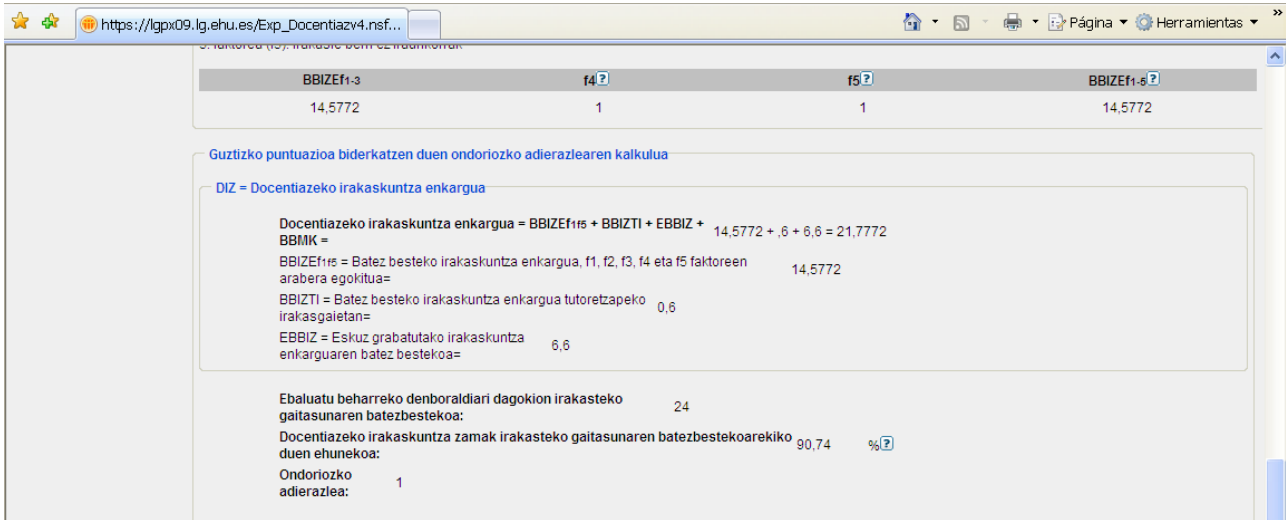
https://lgpx09.lg.ehu.es/Exp_Docentiazv4.nsf...

Página ▾ Herramientas ▾

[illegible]

| BBIZEf1-3 | f4? | f5? | BBIZEf1-5? |
|---|---|---|---|
| 14,5772 | 1 | 1 | 14,5772 |

Guztizko puntuazioa biderkatzen duen ondoriozko adierazlearen kalkulua

DIZ = Docentiazeko irakaskuntza enkargua

Docentiazeko irakaskuntza enkargua = BBIZEf1f5 + BBIZTI + EBBIZ + BBMK = 14,5772 + ,6 + 6,6 = 21,7772

BBIZEf1f5 = Batez besteko irakaskuntza enkargua, f1, f2, f3, f4 eta f5 faktoreen arabera egokitua= 14,5772

BBIZTI = Batez besteko irakaskuntza enkargua tutoretzapeko irakasgaietan= 0,6

EBBIZ = Eskuz grabatutako irakaskuntza enkarguaren batez bestekoa= 6,6

Ebaluatu beharreko denboraldiari dagokion irakasteko gaitasunaren batezbestekoa: 24

Docentiazeko irakaskuntza zamak irakasteko gaitasunaren batezbestekoarekiko duen ehunekoa: 90,74 %?

Ondoriozko adierazlea: 1